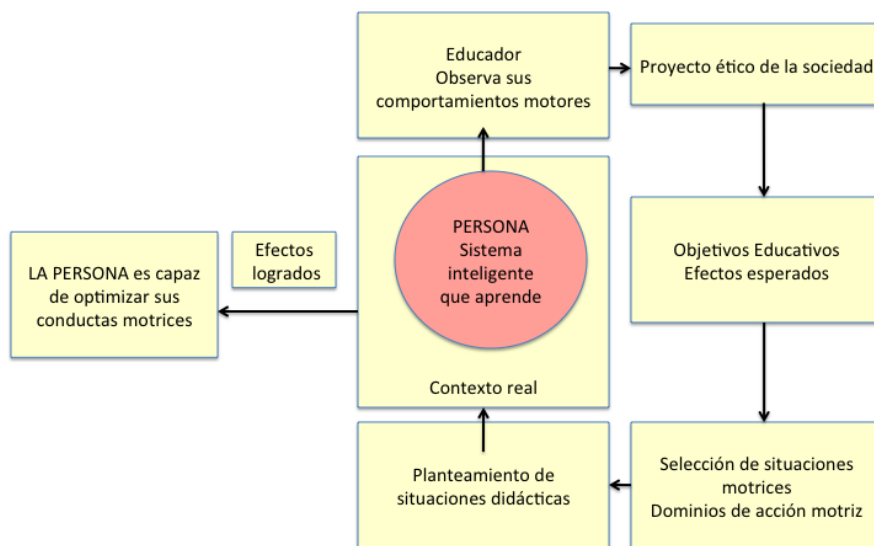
Educador
Observa sus comportamientos motores

Proyecto ético de la sociedad

LA PERSONA es capaz de optimizar sus conductas motrices

Efectos logrados

PERSONA
Sistema inteligente que aprende

Contexto real

Objetivos Educativos
Efectos esperados

Planteamiento de situaciones didácticas

Selección de situaciones motrices
Dominios de acción motriz